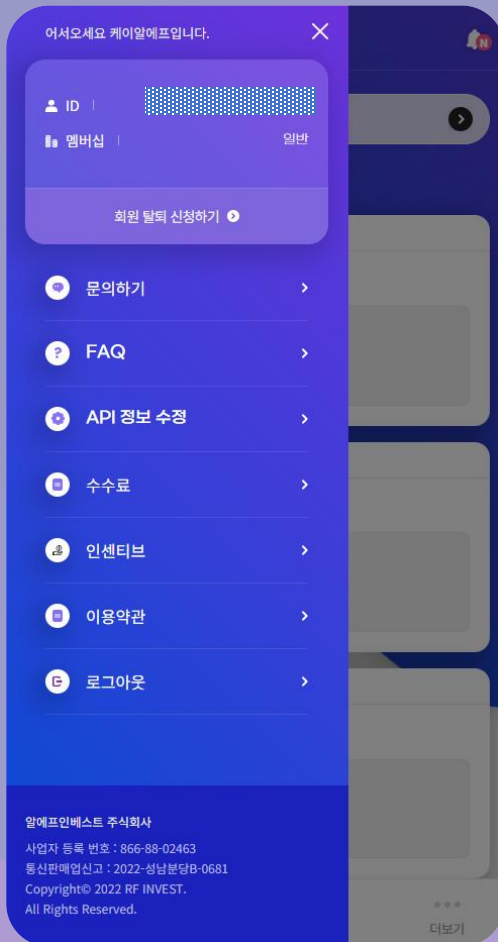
어서오세요 케이알에프입니다.

ID
멤버십 일반

회원 탈퇴 신청하기

문의하기
FAQ
API 정보 수정
수수료
인센티브
이용약관
로그아웃

알에프인베스트 주식회사
사업자 등록 번호 : 866-88-02463
통신판매업신고 : 2022-성남분당B-0681
Copyright© 2022 RF INVEST.
All Rights Reserved.

더보기